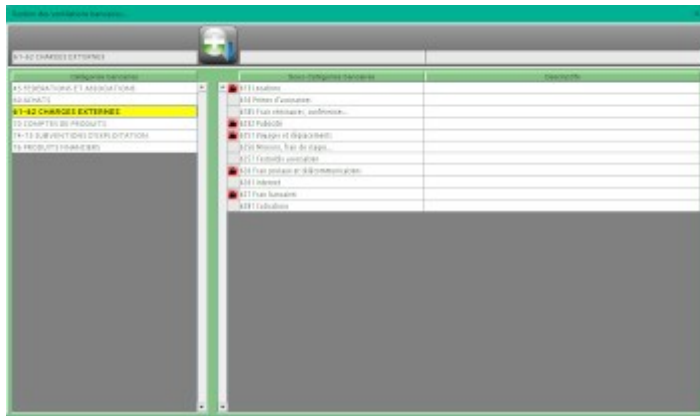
Gestion des ventilations bancaires

61-62 CHARGES EXTERNES

| Catégories bancaires |
|---|
| 45 FEDERATIONS ET ASSOCIATIONS |
| 60 ACHATS |
| 61-62 CHARGES EXTERNES |
| 70 COMPTE DE PRODUITS |
| 74-75 SUBVENTIONS D'EXPLOITATION |
| 76 PRODUITS FINANCIERS |

| Sous-catégories bancaires | Description |
|---|---|
| 613 Locations | |
| 616 Primes d'assurance | |
| 6185 Frais séminaires, conférences... | |
| 6230 Publicité | |
| 6251 Voyages et déplacements | |
| 6256 Missions, frais de stages... | |
| 6257 Festivités association | |
| 626 Frais postaux et télécommunication | |
| 6261 Internet | |
| 627 Frais bancaires | |
| 6281 Cotisations | |